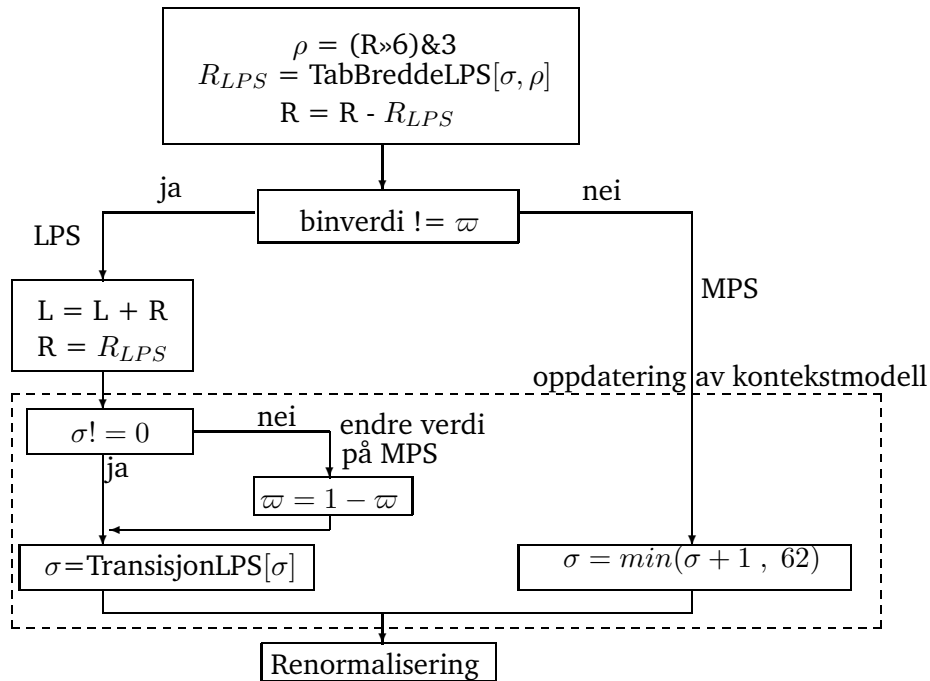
$\rho$ = (R»6)&3
$R_{LPS}$ = TabBreddeLPS[$\sigma, \rho$]
R = R - $R_{LPS}$

ja

nei

binverdi != $\varpi$

LPS

MPS

L = L + R
R = $R_{LPS}$

oppdatering av kontekstmodell

$\sigma ! = 0$

nei

endre verdi på MPS

ja

$\varpi = 1 - \varpi$

$\sigma$=TransisjonLPS[$\sigma$]

$\sigma = min(\sigma + 1\ ,\ 62)$

Renormalisering